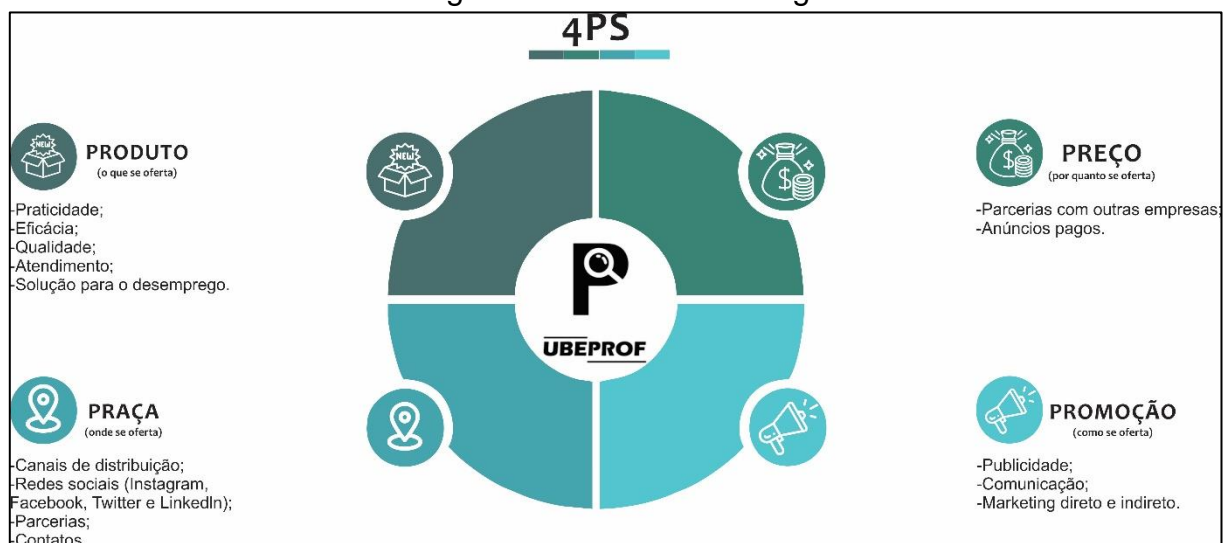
4PS

NEW

PRODUTO
(o que se oferta)

-Praticidade;
-Eficácia;
-Qualidade;
-Atendimento;
-Solução para o desemprego.

PREÇO
(por quanto se oferta)

-Parcerias com outras empresas;
-Anúncios pagos.

UBEPROF

PRAÇA
(onde se oferta)

-Canais de distribuição;
-Redes sociais (Instagram, Facebook, Twitter e LinkedIn);
-Parcerias;
-Contatos

PROMOÇÃO
(como se oferta)

-Publicidade;
-Comunicação;
-Marketing direto e indireto.